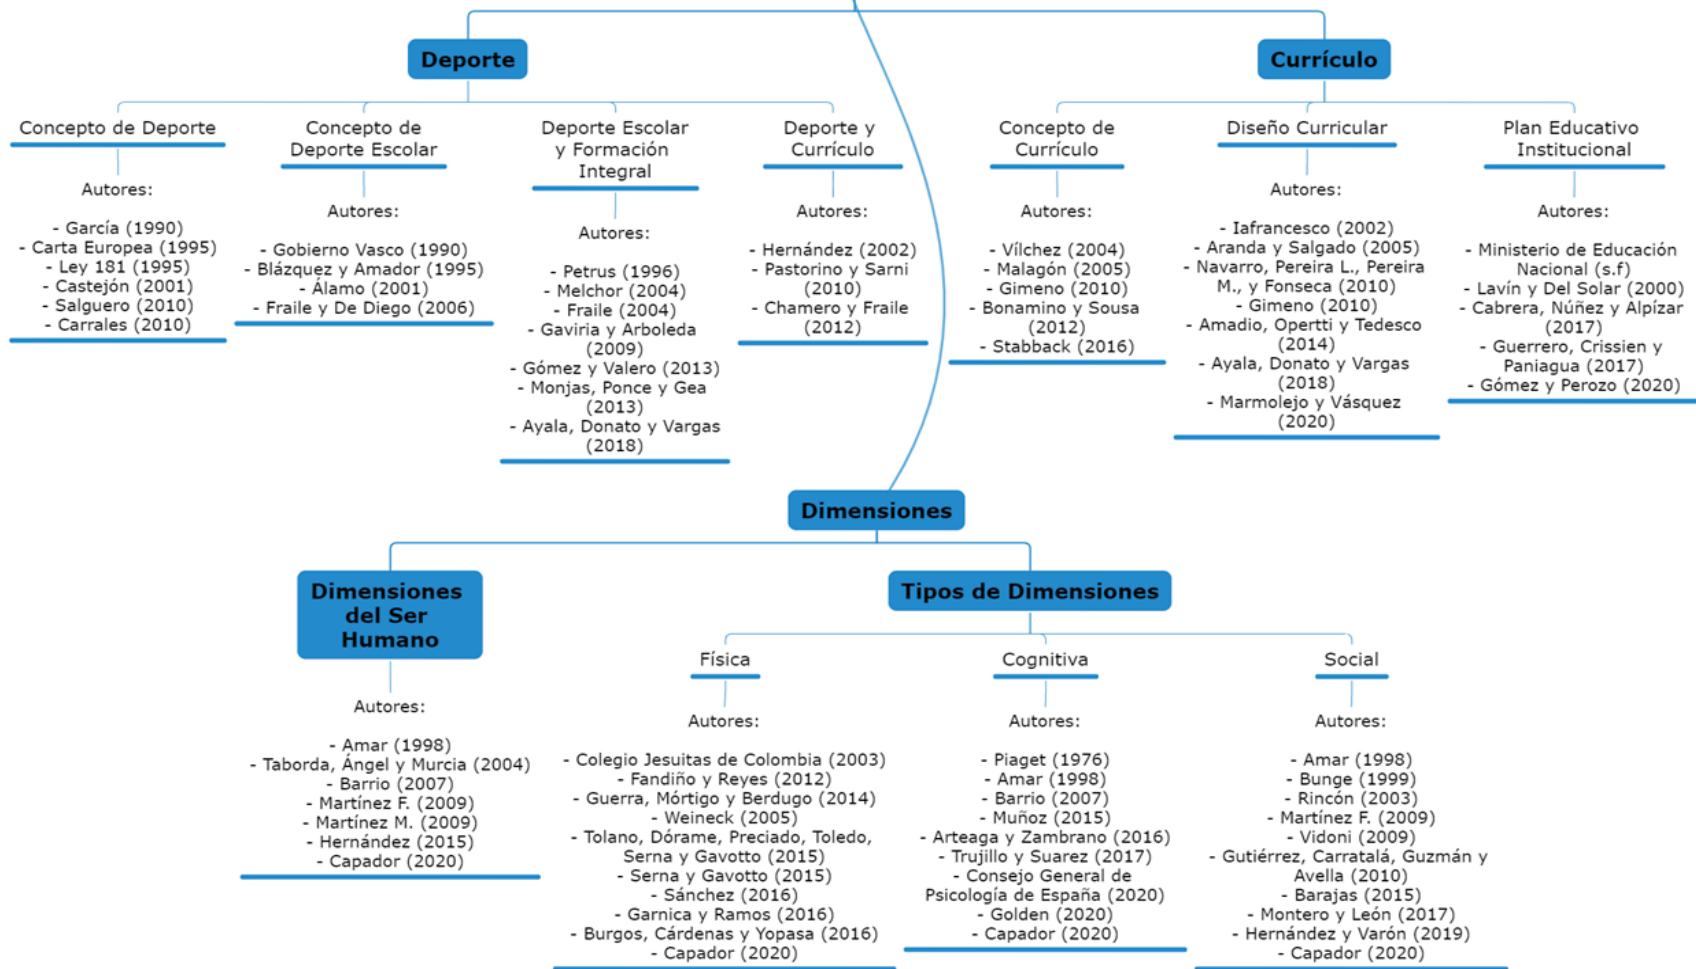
Deporte

Concepto de Deporte

Autores:

- García (1990)
- Carta Europea (1995)
- Ley 181 (1995)
- Castejón (2001)
- Salguero (2010)
- Carrales (2010)

Concepto de Deporte Escolar

Autores:

- Gobierno Vasco (1990)
- Blázquez y Amador (1995)
- Álamo (2001)
- Fraile y De Diego (2006)

Deporte Escolar y Formación Integral

Autores:

- Petrus (1996)
- Melchor (2004)
- Fraile (2004)
- Gaviria y Arboleda (2009)
- Gómez y Valero (2013)
- Monjas, Ponce y Gea (2013)
- Ayala, Donato y Vargas (2018)

Deporte y Currículo

Autores:

- Hernández (2002)
- Pastorino y Sarni (2010)
- Chamero y Fraile (2012)

Currículo

Concepto de Currículo

Autores:

- Vílchez (2004)
- Malagón (2005)
- Gimeno (2010)
- Bonamino y Sousa (2012)
- Stabback (2016)

Diseño Curricular

Autores:

- Iafrancesco (2002)
- Aranda y Salgado (2005)
- Navarro, Pereira L., Pereira M., y Fonseca (2010)
- Gimeno (2010)
- Amadio, Opertti y Tedesco (2014)
- Ayala, Donato y Vargas (2018)
- Marmolejo y Vásquez (2020)

Plan Educativo Institucional

Autores:

- Ministerio de Educación Nacional (s.f)
- Lavín y Del Solar (2000)
- Cabrera, Núñez y Alpízar (2017)
- Guerrero, Crissien y Paniagua (2017)
- Gómez y Perozo (2020)

Dimensiones

Dimensiones del Ser Humano

Autores:

- Amar (1998)
- Taborda, Ángel y Murcia (2004)
- Barrio (2007)
- Martínez F. (2009)
- Martínez M. (2009)
- Hernández (2015)
- Capador (2020)

Tipos de Dimensiones

Física

Autores:

- Colegio Jesuitas de Colombia (2003)
- Fandiño y Reyes (2012)
- Guerra, Mórtigo y Berdugo (2014)
- Weineck (2005)
- Tolano, Dórame, Preciado, Toledo, Serna y Gavotto (2015)
- Serna y Gavotto (2015)
- Sánchez (2016)
- Garnica y Ramos (2016)
- Burgos, Cárdenas y Yopasa (2016)
- Capador (2020)

Cognitiva

Autores:

- Piaget (1976)
- Amar (1998)
- Barrio (2007)
- Muñoz (2015)
- Arteaga y Zambrano (2016)
- Trujillo y Suarez (2017)
- Consejo General de Psicología de España (2020)
- Golden (2020)
- Capador (2020)

Social

Autores:

- Amar (1998)
- Bunge (1999)
- Rincón (2003)
- Martínez F. (2009)
- Vidoni (2009)
- Gutiérrez, Carratalá, Guzmán y Avella (2010)
- Barajas (2015)
- Montero y León (2017)
- Hernández y Varón (2019)
- Capador (2020)